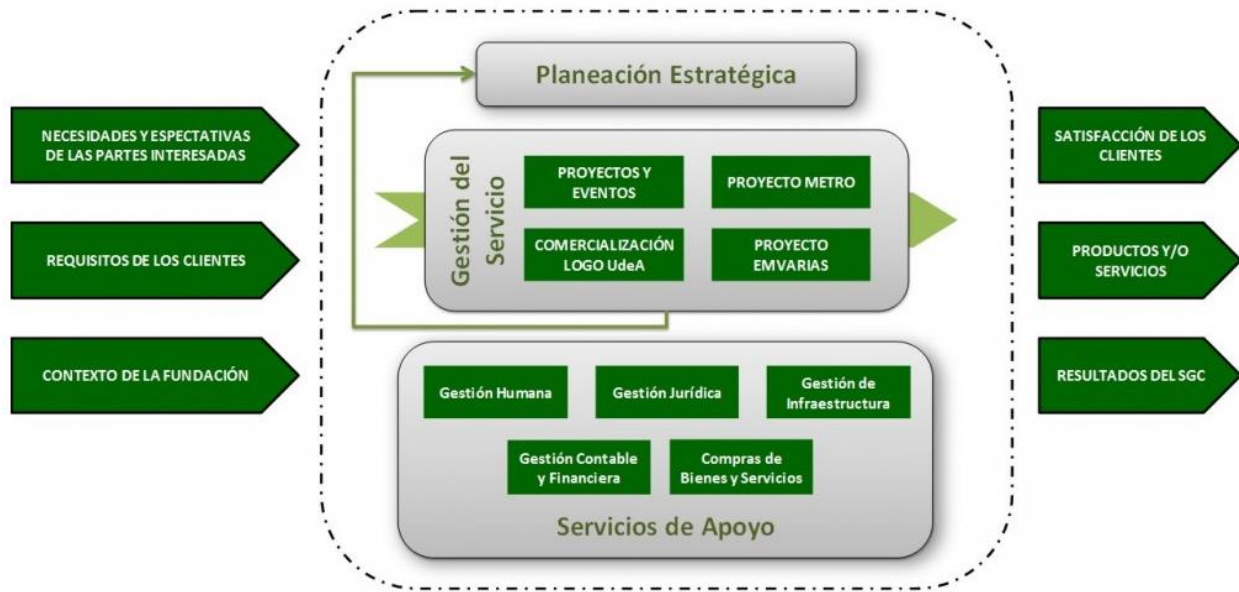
NECESIDADES Y ESPECTATIVAS DE LAS PARTES INTERESADAS

REQUISITOS DE LOS CLIENTES

CONTEXTO DE LA FUNDACIÓN

Planeación Estratégica

Gestión del Servicio

PROYECTOS Y EVENTOS

PROYECTO METRO

COMERCIALIZACIÓN LOGO UdeA

PROYECTO EMVARIAS

Gestión Humana

Gestión Jurídica

Gestión de Infraestructura

Gestión Contable y Financiera

Compras de Bienes y Servicios

Servicios de Apoyo

SATISFACCIÓN DE LOS CLIENTES

PRODUCTOS Y/O SERVICIOS

RESULTADOS DEL SGC